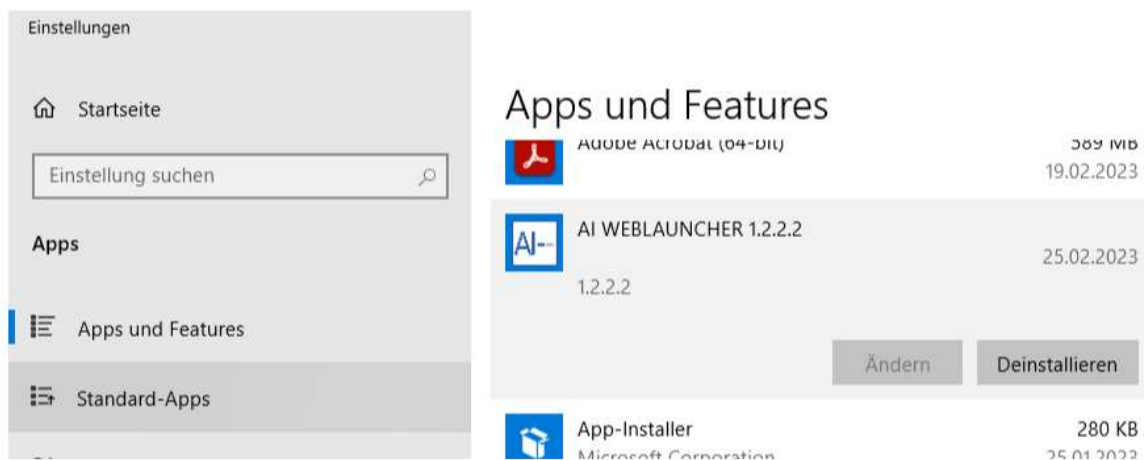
Einstellungen

Startseite

Einstellung suchen

Apps

Apps und Features

Standard-Apps

Apps und Features

Adobe Acrobat (64-bit) 589 MB
19.02.2023

AI WEBLAUNCHER 1.2.2.2
25.02.2023
1.2.2.2

Ändern
Deinstallieren

App-Installer 280 KB
Microsoft Corporation 25.01.2023